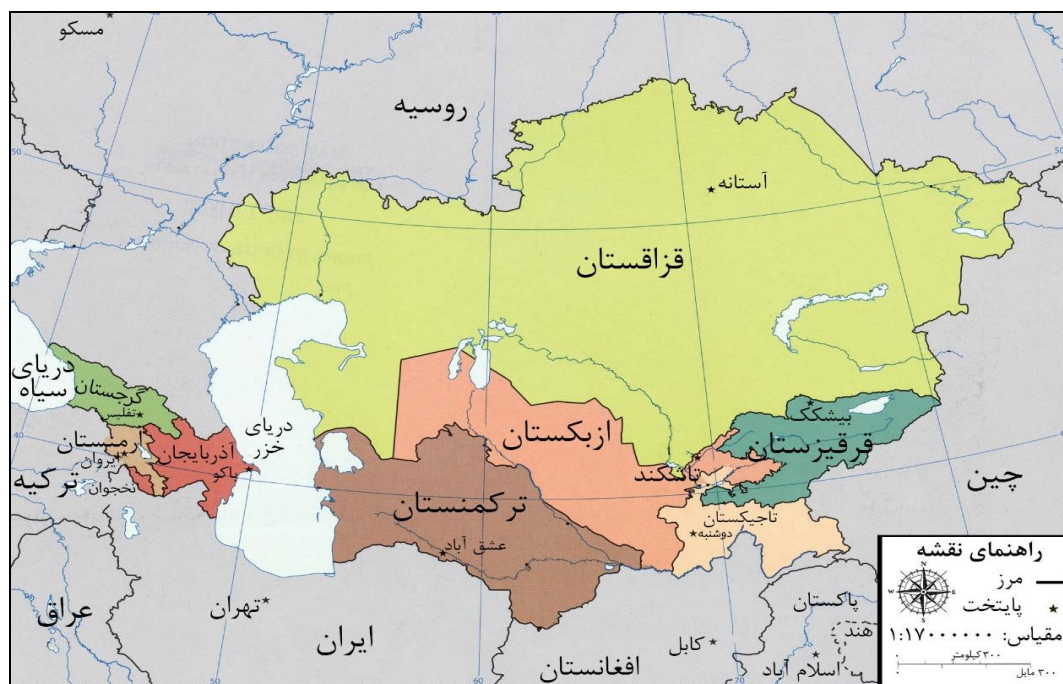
مسکو
روسیه
آستانه
قزاقستان
دریای سیاه
گرجستان
تفلیس
ارمنستان
ایروان
نخجوان
آذربایجان
باکو
دریای خزر
ترکیه
ازبکستان
تاشکند
بیشکک
قرقیزستان
چین
ترکمنستان
عشق آباد
تاجیکستان
دوشنبه
راهنمای نقشه
مرز
پایتخت
مقیاس: ۱:۱۷۰۰۰۰۰۰
۳۰۰ کیلومتر
۳۰۰ مایل
عراق
تهران
ایران
کابل
افغانستان
پاکستان
هند
اسلام آباد